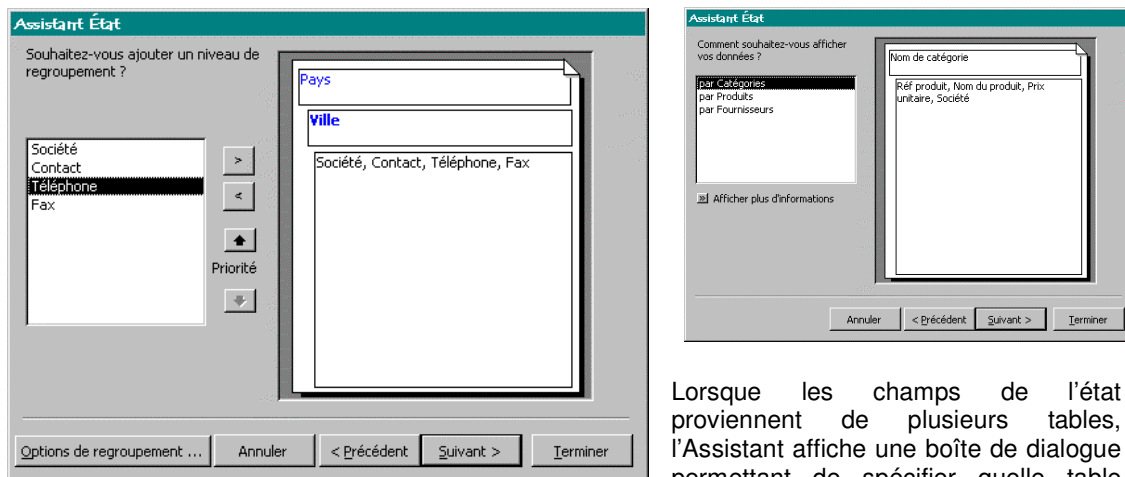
Assistant État

Souhaitez-vous ajouter un niveau de regroupement ?

Société
Contact
Téléphone
Fax

>
<
Priorité

Pays
Ville
Société, Contact, Téléphone, Fax

Options de regroupement ... | Annuler | < Précédent | Suivant > | Terminer

Assistant État

Comment souhaitez-vous afficher vos données ?

par Catégories
par Produits
par Fournisseurs

Afficher plus d'informations

Nom de catégorie
Réf produit, Nom du produit, Prix unitaire, Société

Annuler | < Précédent | Suivant > | Terminer

Lorsque les champs de l'état proviennent de plusieurs tables, l'Assistant affiche une boîte de dialogue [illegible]